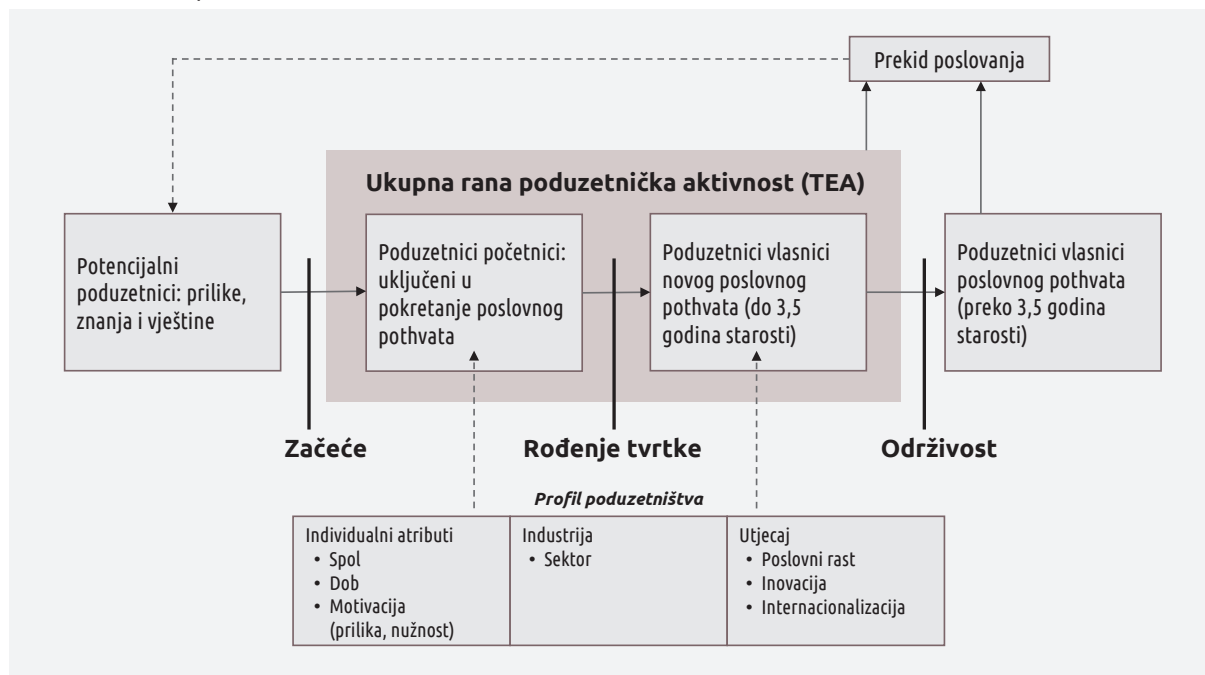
Prekid poslovanja

Ukupna rana poduzetnička aktivnost (TEA)

Potencijalni poduzetnici: prilike, znanja i vještine

Poduzetnici početnici: uključeni u pokretanje poslovnog pothvata

Poduzetnici vlasnici novog poslovnog pothvata (do 3,5 godina starosti)

Poduzetnici vlasnici poslovnog pothvata (preko 3,5 godina starosti)

Začeće

Rođenje tvrtke

Održivost

Profil poduzetništva

| Individualni atributi | Industrija | Utjecaj |
|---|---|---|
| • Spol<br>• Dob<br>• Motivacija (prilika, nužnost) | • Sektor | • Poslovni rast<br>• Inovacija<br>• Internacionalizacija |